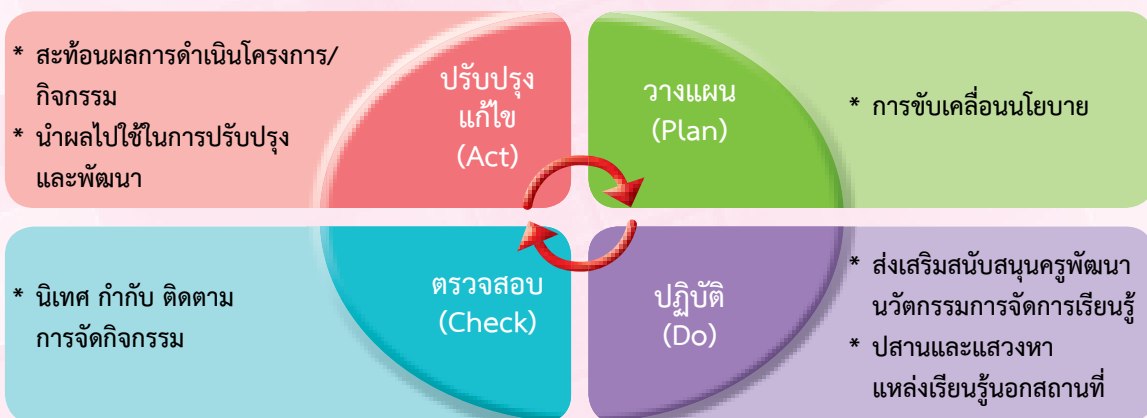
* สะท้อนผลการดำเนินโครงการ/กิจกรรม
* นำผลไปใช้ในการปรับปรุงและพัฒนา

ปรับปรุงแก้ไข (Act)

วางแผน (Plan)

* การขับเคลื่อนนโยบาย

* นิเทศ กำกับ ติดตามการจัดกิจกรรม

ตรวจสอบ (Check)

ปฏิบัติ (Do)

* ส่งเสริมสนับสนุนครูพัฒนานวัตกรรมการจัดการเรียนรู้
* ปสานและแสวงหาแหล่งเรียนรู้นอกสถานที่